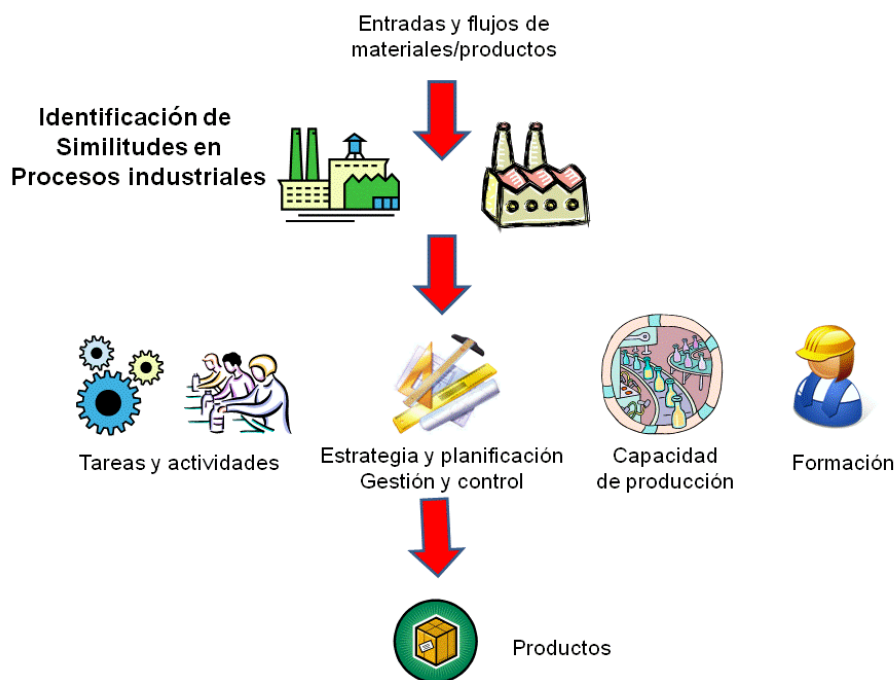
Entradas y flujos de materiales/productos

Identificación de Similitudes en Procesos industriales

Tareas y actividades

Estrategia y planificación
Gestión y control

Capacidad
de producción

Formación

Productos